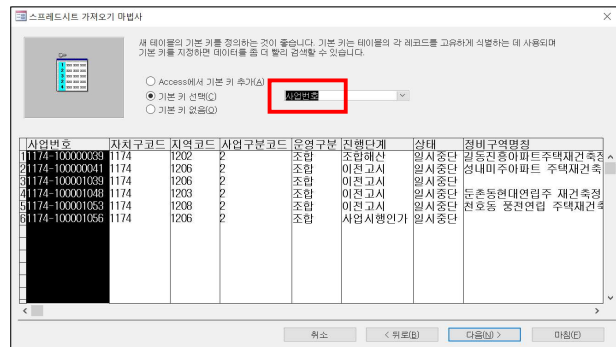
스프레드시트 가져오기 마법사

새 테이블의 기본 키를 정의하는 것이 좋습니다. 기본 키는 테이블의 각 레코드를 고유하게 식별하는 데 사용되며 기본 키를 지정하면 데이터를 좀 더 빨리 검색할 수 있습니다.

Access에서 기본 키 추가(A)
기본 키 선택(C) 사업번호
기본 키 없음(O)

| | 사업번호 | 지자구코드 | 지역코드 | 사업구분코드 | 운영구분 | 진행단계 | 상태 | 정비구역명칭 |
|---|---|---|---|---|---|---|---|---|
| 1 | 1174-100000039 | 1174 | 1202 | 2 | 조합 | 조합해산 | 일시중단 | 길동진흥아파트주택재건축정 |
| 2 | 1174-100000041 | 1174 | 1206 | 2 | 조합 | 이전고시 | 일시중단 | 성내미주아파트 주택재건축 |
| 3 | 1174-100001039 | 1174 | 1206 | 2 | 조합 | 이전고시 | 일시중단 | |
| 4 | 1174-100001048 | 1174 | 1203 | 2 | 조합 | 이전고시 | 일시중단 | 둔촌동현대연립주 재건축정 |
| 5 | 1174-100001053 | 1174 | 1208 | 2 | 조합 | 이전고시 | 일시중단 | 천호동 풍전연립 주택재건축 |
| 6 | 1174-100001056 | 1174 | 1206 | 2 | 조합 | 사업시행인가 | 일시중단 | |

취소 < 뒤로(B) 다음(N) > 마침(F)